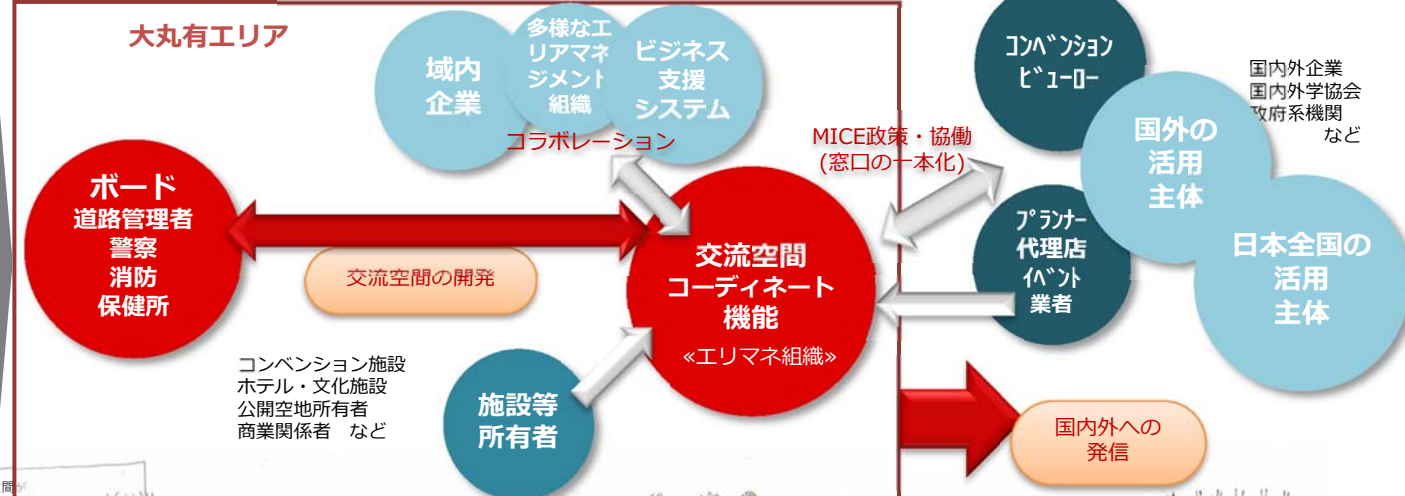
大丸有エリア

域内企業

多様なエリアマネジメント組織

ビジネス支援システム

コラボレーション

ボード
道路管理者
警察
消防
保健所

交流空間の開発

交流空間コーディネート機能
«エリマネ組織»

コンベンション施設
ホテル・文化施設
公開空地所有者
商業関係者　など

施設等所有者

MICE政策・協働
(窓口の一本化)

コンベンションビューロー

プランナー
代理店
イベント
業者

国内外企業
国内外学協会
政府系機関
など

国外の活用主体

日本全国の活用主体

国内外への発信